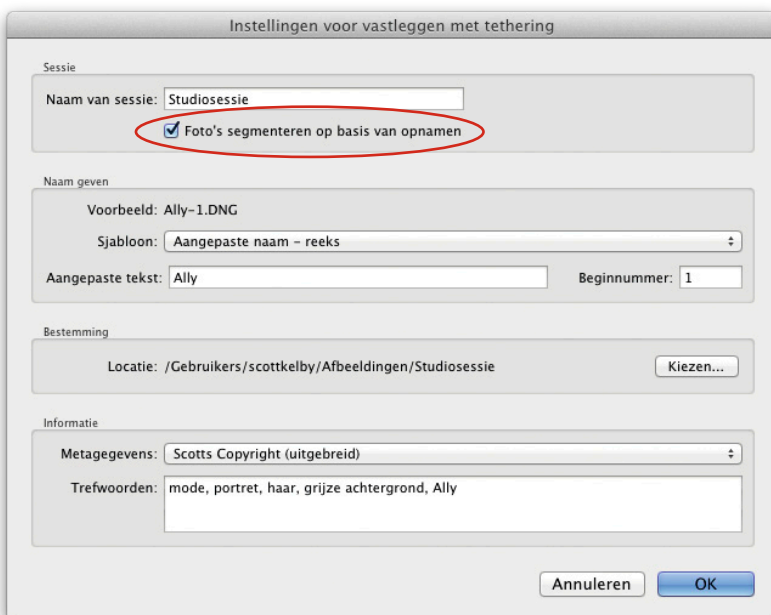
Instellingen voor vastleggen met tethering

Sessie

Naam van sessie: Studiosessie

Foto's segmenteren op basis van opnamen

Naam geven

Voorbeeld: Ally-1.DNG

Sjabloon: Aangepaste naam - reeks

Aangepaste tekst: Ally

Beginnummer: 1

Bestemming

Locatie: /Gebruikers/scottkelby/Afbeeldingen/Studiosessie

Kiezen...

Informatie

Metagegevens: Scotts Copyright (uitgebreid)

Trefwoorden: mode, portret, haar, grijze achtergrond, Ally

Annuleren

OK